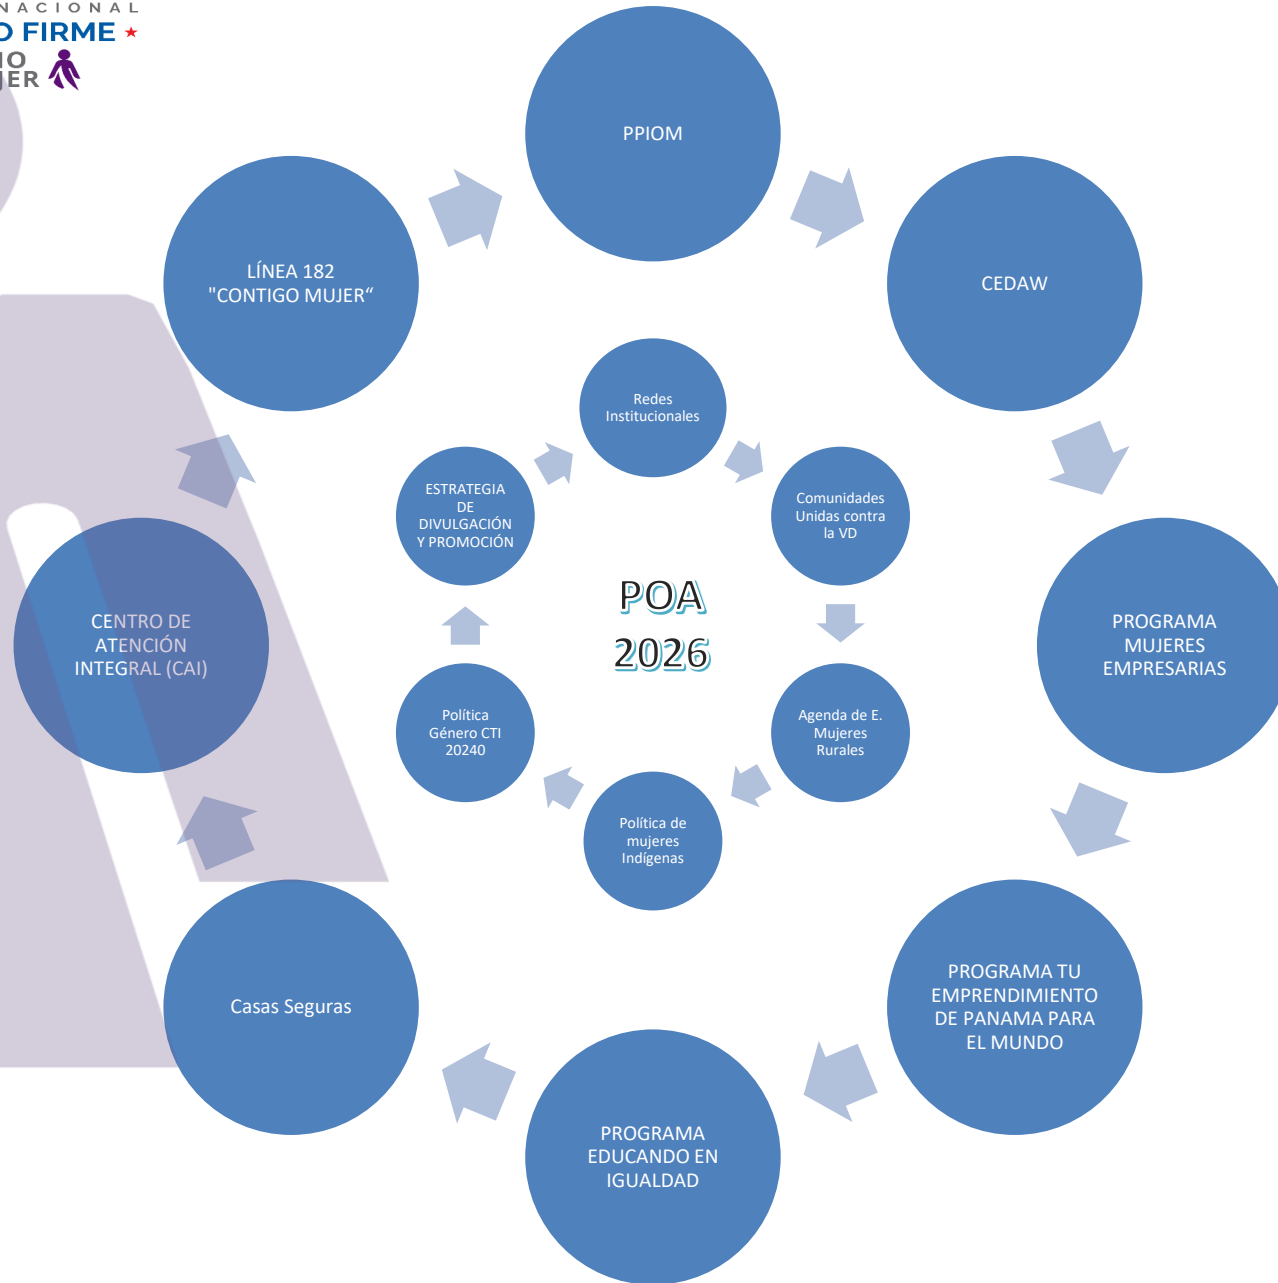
NACIONAL
O FIRME
IO
JER

PPIOM

CEDAW

PROGRAMA MUJERES EMPRESARIAS

PROGRAMA TU EMPRENDIMIENTO DE PANAMA PARA EL MUNDO

PROGRAMA EDUCANDO EN IGUALDAD

Casas Seguras

CENTRO DE ATENCIÓN INTEGRAL (CAI)

LÍNEA 182 "CONTIGO MUJER“

Redes Institucionales

Comunidades Unidas contra la VD

Agenda de E. Mujeres Rurales

Política de mujeres Indígenas

Política Género CTI 20240

ESTRATEGIA DE DIVULGACIÓN Y PROMOCIÓN

POA 2026